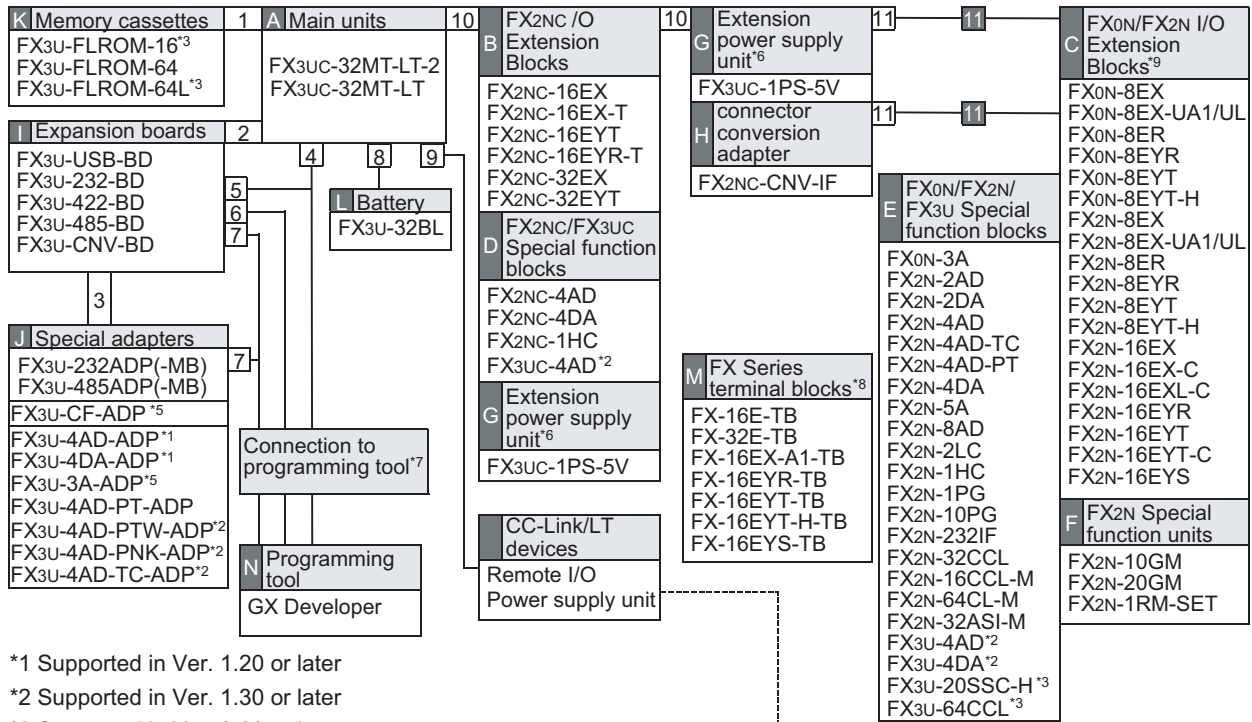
K Memory cassettes 1
FX3U-FLROM-16*3
FX3U-FLROM-64
FX3U-FLROM-64L*3

A Main units 10
FX3UC-32MT-LT-2
FX3UC-32MT-LT

I Expansion boards 2
FX3U-USB-BD
FX3U-232-BD
FX3U-422-BD
FX3U-485-BD
FX3U-CNV-BD

4 8 9 5 6 7

L Battery
FX3U-32BL

3

J Special adapters
FX3U-232ADP(-MB)
FX3U-485ADP(-MB)
7
FX3U-CF-ADP *5
FX3U-4AD-ADP*1
FX3U-4DA-ADP*1
FX3U-3A-ADP*5
FX3U-4AD-PT-ADP
FX3U-4AD-PTW-ADP*2
FX3U-4AD-PNK-ADP*2
FX3U-4AD-TC-ADP*2

Connection to programming tool*7

N Programming tool
GX Developer

B FX2NC /O Extension Blocks 10
FX2NC-16EX
FX2NC-16EX-T
FX2NC-16EYT
FX2NC-16EYR-T
FX2NC-32EX
FX2NC-32EYT

D FX2NC/FX3UC Special function blocks
FX2NC-4AD
FX2NC-4DA
FX2NC-1HC
FX3UC-4AD *2

G Extension power supply unit*6
FX3UC-1PS-5V

CC-Link/LT devices
Remote I/O
Power supply unit

G Extension power supply unit*6 11 11
FX3UC-1PS-5V

H connector conversion adapter 11 11
FX2NC-CNV-IF

M FX Series terminal blocks*8
FX-16E-TB
FX-32E-TB
FX-16EX-A1-TB
FX-16EYR-TB
FX-16EYT-TB
FX-16EYT-H-TB
FX-16EYS-TB

E FX0N/FX2N/ FX3U Special function blocks
FX0N-3A
FX2N-2AD
FX2N-2DA
FX2N-4AD
FX2N-4AD-TC
FX2N-4AD-PT
FX2N-4DA
FX2N-5A
FX2N-8AD
FX2N-2LC
FX2N-1HC
FX2N-1PG
FX2N-10PG
FX2N-232IF
FX2N-32CCL
FX2N-16CCL-M
FX2N-64CL-M
FX2N-32ASI-M
FX3U-4AD*2
FX3U-4DA*2
FX3U-20SSC-H *3
FX3U-64CCL*3

C FX0N/FX2N I/O Extension Blocks*9
FX0N-8EX
FX0N-8EX-UA1/UL
FX0N-8ER
FX0N-8EYR
FX0N-8EYT
FX0N-8EYT-H
FX2N-8EX
FX2N-8EX-UA1/UL
FX2N-8ER
FX2N-8EYR
FX2N-8EYT
FX2N-8EYT-H
FX2N-16EX
FX2N-16EX-C
FX2N-16EXL-C
FX2N-16EYR
FX2N-16EYT
FX2N-16EYT-C
FX2N-16EYS

F FX2N Special function units
FX2N-10GM
FX2N-20GM
FX2N-1RM-SET

*1 Supported in Ver. 1.20 or later
*2 Supported in Ver. 1.30 or later
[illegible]